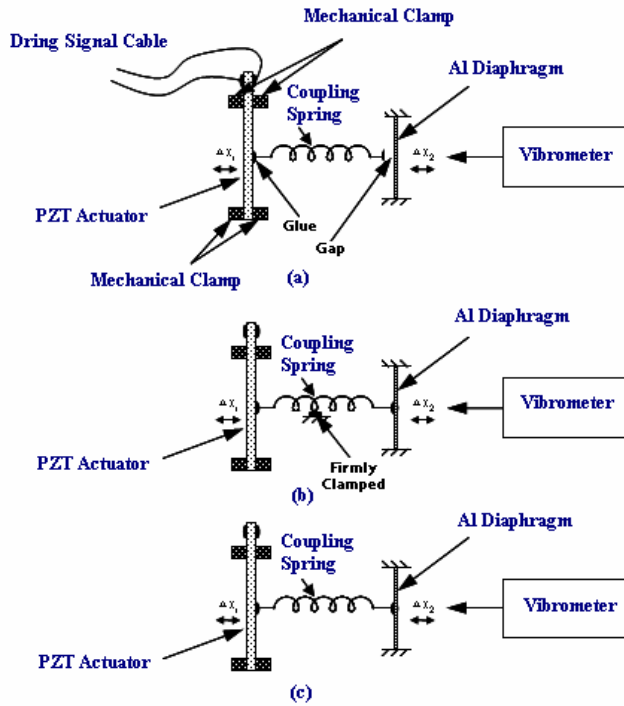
Mechanical Clamp

Dring Signal Cable

Al Diaphragm

Coupling Spring

$\Delta X_1$

$\Delta X_2$

Vibrometer

PZT Actuator

Glue

Gap

Mechanical Clamp

(a)

Al Diaphragm

Coupling Spring

$\Delta X_1$

$\Delta X_2$

Vibrometer

PZT Actuator

Firmly Clamped

(b)

Al Diaphragm

Coupling Spring

$\Delta X_1$

$\Delta X_2$

Vibrometer

PZT Actuator

(c)